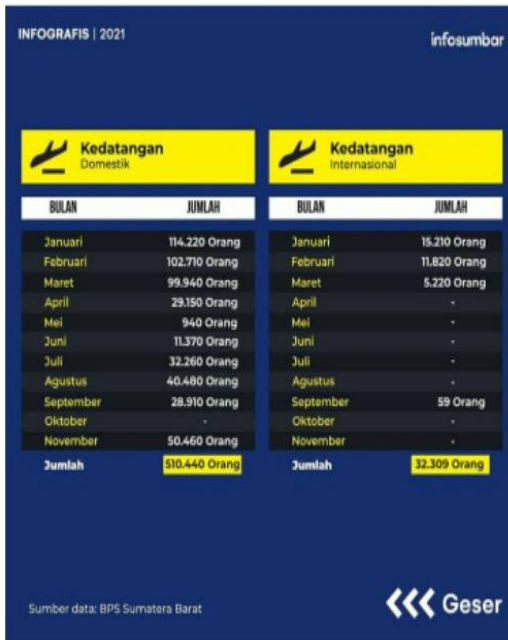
INFOGRAFIS | 2021

infosumbar

Kedatangan
Domestik

| BULAN | JUMLAH |
|---|---|
| Januari | 114.220 Orang |
| Februari | 102.710 Orang |
| Maret | 99.940 Orang |
| April | 29.150 Orang |
| Mei | 940 Orang |
| Juni | 11.370 Orang |
| Juli | 32.260 Orang |
| Agustus | 40.480 Orang |
| September | 28.910 Orang |
| Oktober | - |
| November | 50.460 Orang |
| Jumlah | 510.440 Orang |

Kedatangan
Internasional

| BULAN | JUMLAH |
|---|---|
| Januari | 15.210 Orang |
| Februari | 11.820 Orang |
| Maret | 5.220 Orang |
| April | - |
| Mei | - |
| Juni | - |
| Juli | - |
| Agustus | - |
| September | 59 Orang |
| Oktober | - |
| November | - |
| Jumlah | 32.309 Orang |

Sumber data: BPS Sumatera Barat

Geser